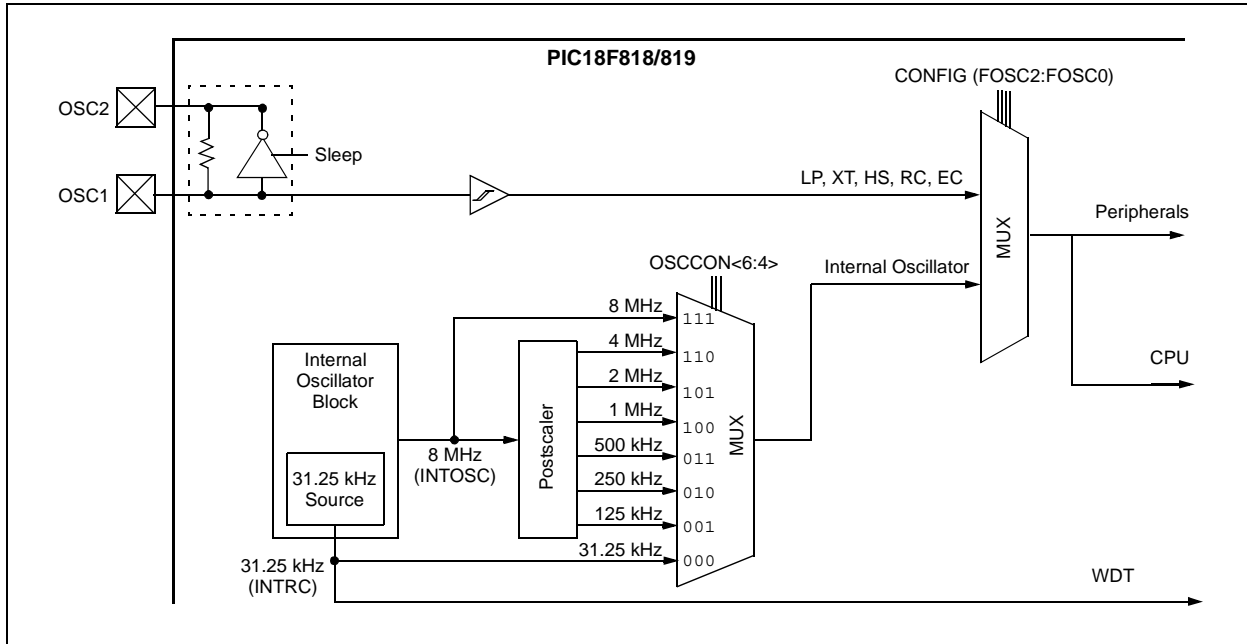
PIC18F818/819

CONFIG (FOSC2:FOSC0)

OSC2

Sleep

OSC1

LP, XT, HS, RC, EC

MUX

Peripherals

OSCCON<6:4>

Internal Oscillator

8 MHz

111

4 MHz

110

2 MHz

101

1 MHz

100

500 kHz

011

250 kHz

010

125 kHz

001

31.25 kHz

000

MUX

Internal Oscillator Block

31.25 kHz Source

8 MHz (INTOSC)

Postscaler

CPU

31.25 kHz (INTRC)

WDT